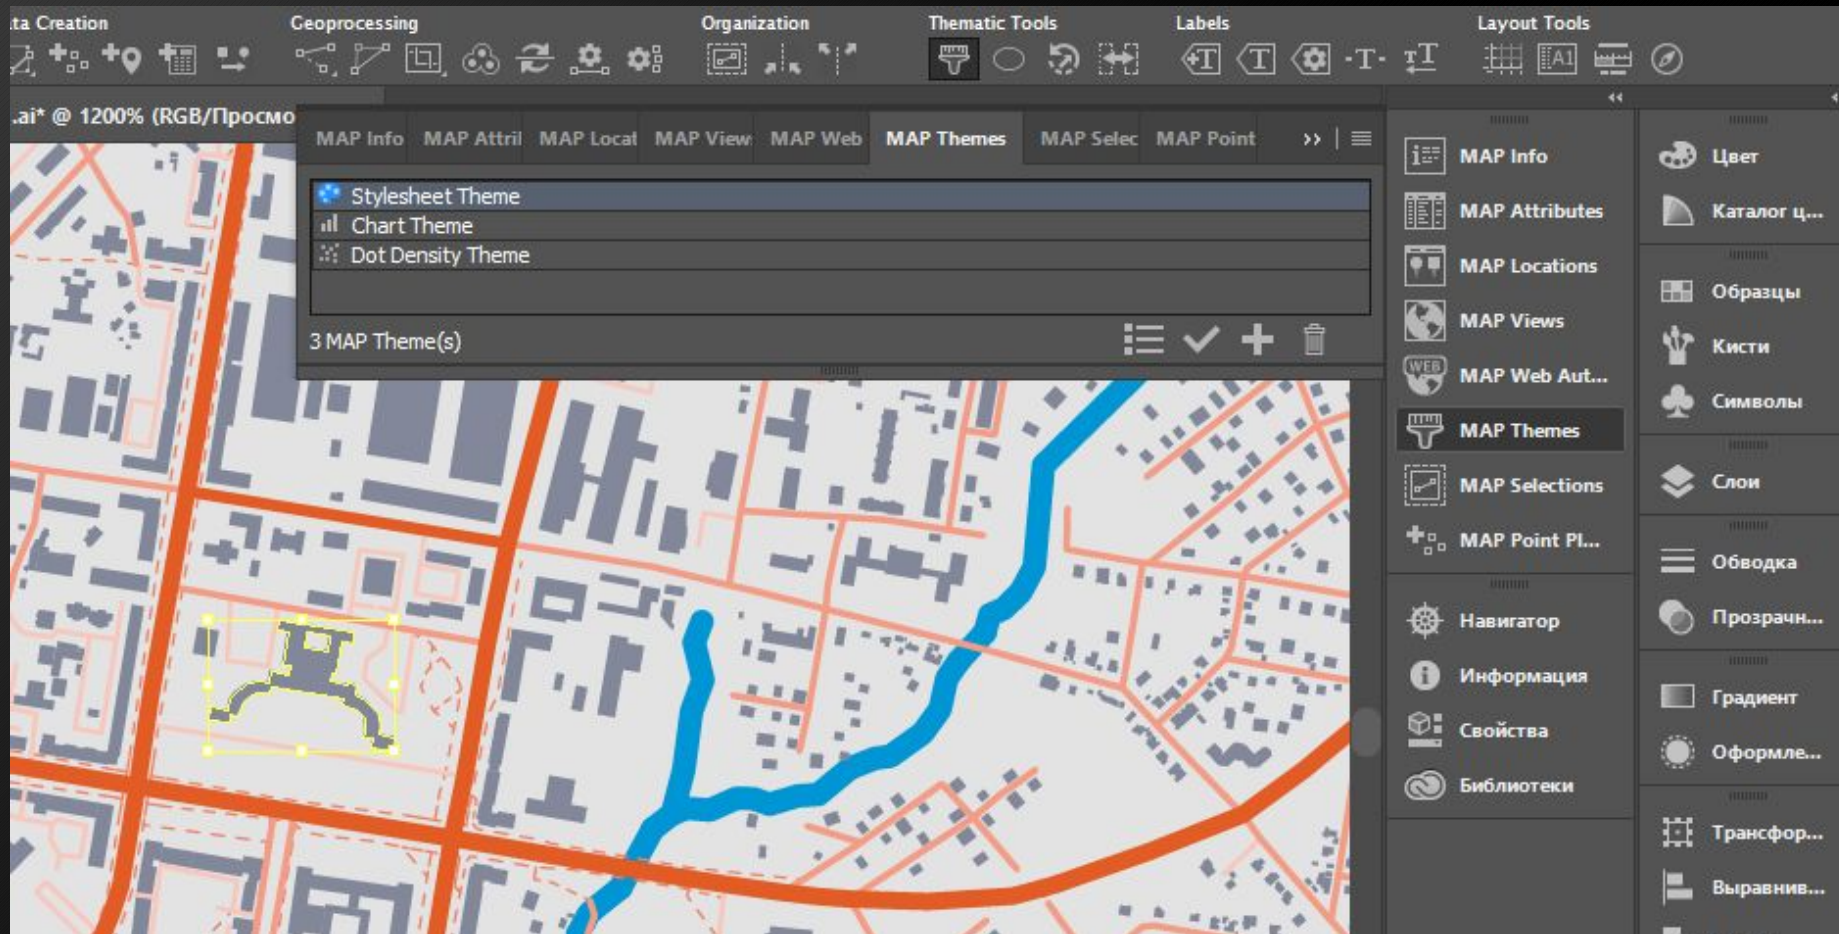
ta Creation Geoprocessing Organization Thematic Tools Labels Layout Tools

.ai* @ 1200% (RGB/Просмо

MAP Info MAP Attri MAP Locat MAP View MAP Web MAP Themes MAP Selec MAP Point ››

Stylesheet Theme
Chart Theme
Dot Density Theme

3 MAP Theme(s)

MAP Info
MAP Attributes
MAP Locations
MAP Views
MAP Web Aut...
MAP Themes
MAP Selections
MAP Point Pl...
Навигатор
Информация
Свойства
Библиотеки

Цвет
Каталог ц...
Образцы
Кисти
Символы
Слои
Обводка
Прозрачн...
Градиент
Оформле...
Трансфор...
Выравнив...